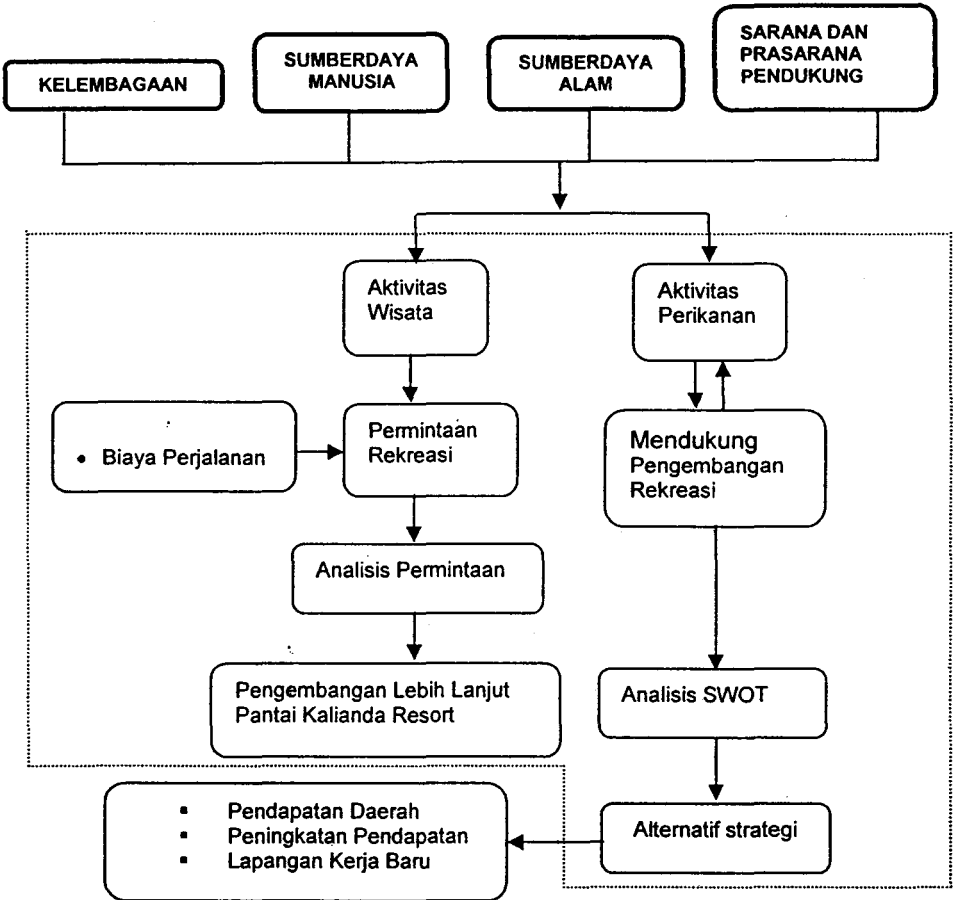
KELEMBAGAAN

SUMBERDAYA MANUSIA

SUMBERDAYA ALAM

SARANA DAN PRASARANA PENDUKUNG

Aktivitas Wisata

Aktivitas Perikanan

• Biaya Perjalanan

Permintaan Rekreasi

Mendukung Pengembangan Rekreasi

Analisis Permintaan

Pengembangan Lebih Lanjut Pantai Kalianda Resort

Analisis SWOT

• Pendapatan Daerah
• Peningkatan Pendapatan
• Lapangan Kerja Baru

Alternatif strategi